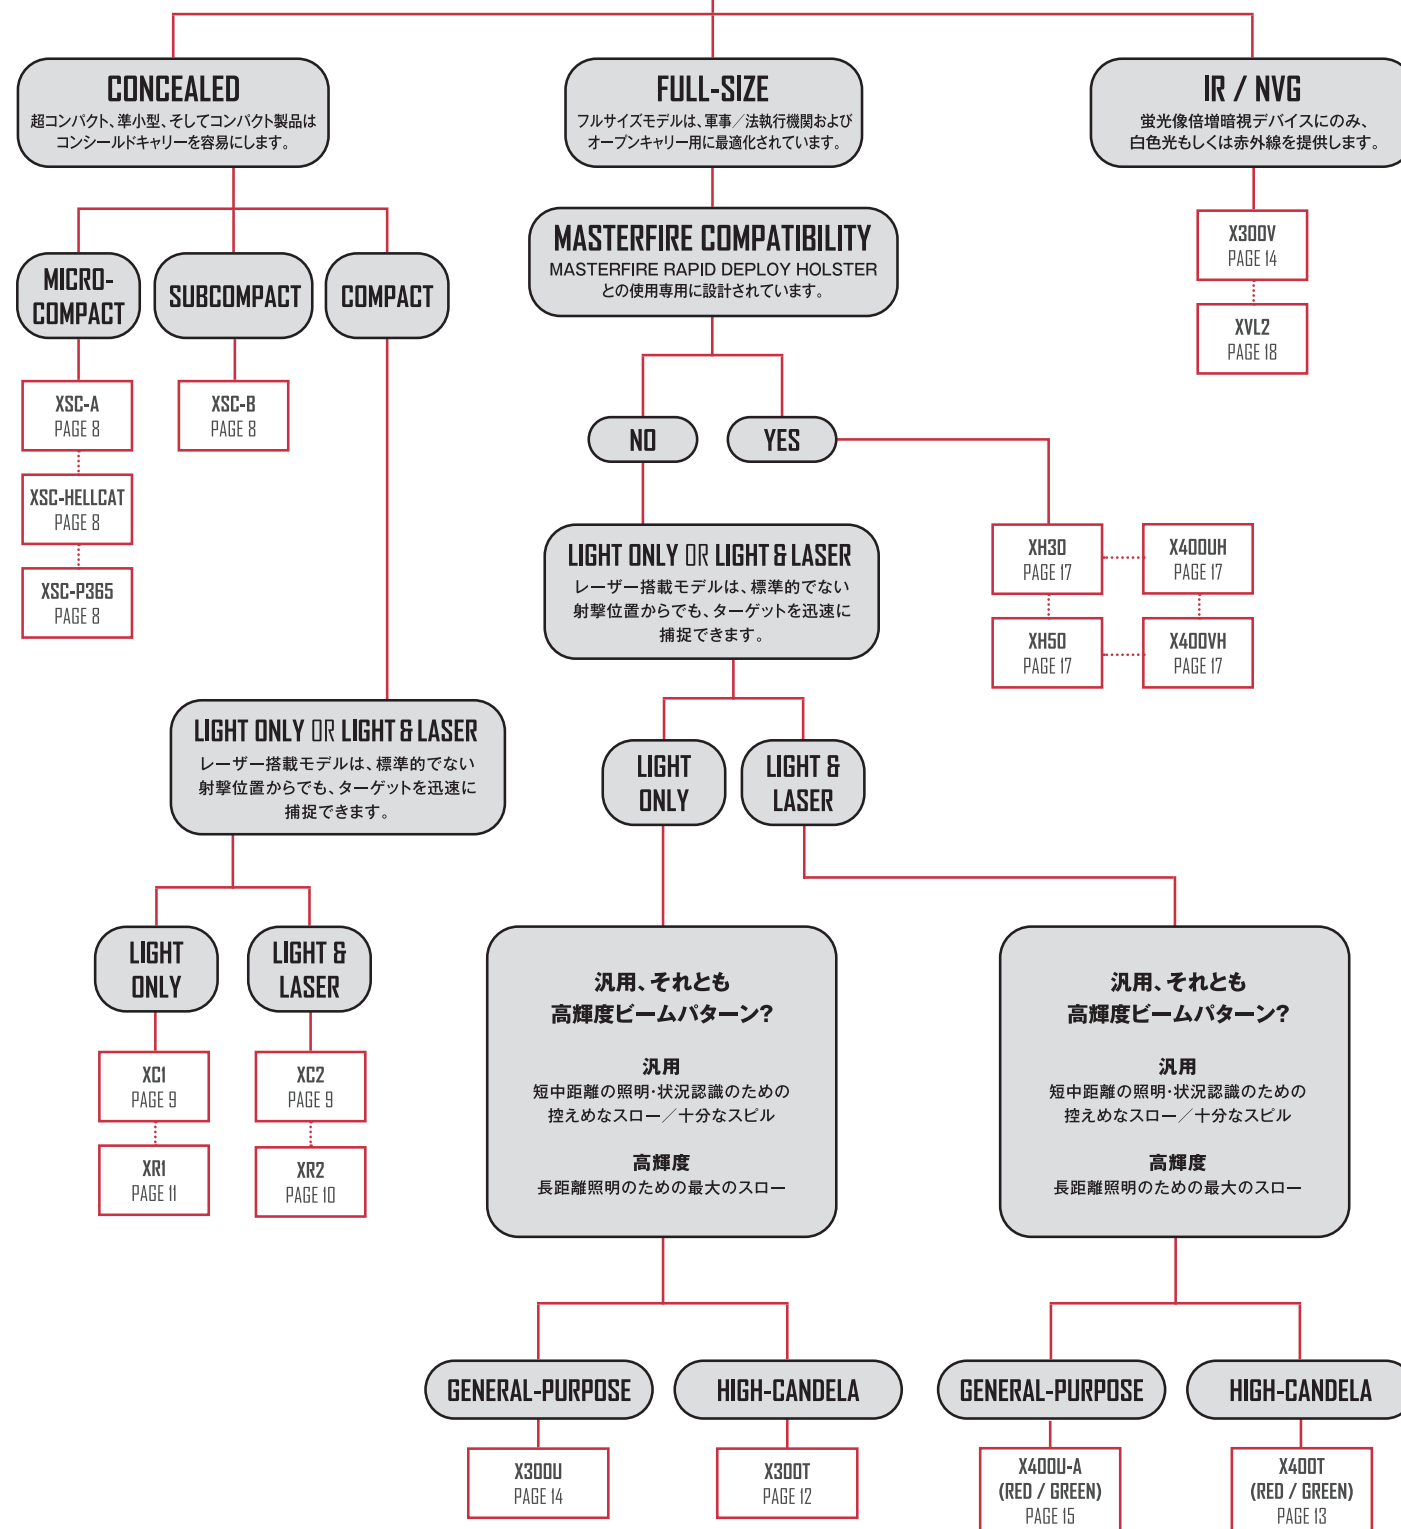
CONCEALED
超コンパクト、準小型、そしてコンパクト製品はコンシールドキャリーを容易にします。

FULL-SIZE
フルサイズモデルは、軍事／法執行機関およびオープンキャリー用に最適化されています。

IR / NVG
蛍光像倍増暗視デバイスにのみ、白色光もしくは赤外線を提供します。

X300V
PAGE 14

XVL2
PAGE 18

MICRO-COMPACT

SUBCOMPACT

COMPACT

MASTERFIRE COMPATIBILITY
MASTERFIRE RAPID DEPLOY HOLSTER との使用専用に設計されています。

XSC-A
PAGE 8

XSC-HELLCAT
PAGE 8

XSC-P365
PAGE 8

XSC-B
PAGE 8

NO

YES

LIGHT ONLY OR LIGHT & LASER
レーザー搭載モデルは、標準的でない射撃位置からでも、ターゲットを迅速に捕捉できます。

XH30
PAGE 17

X400UH
PAGE 17

XH50
PAGE 17

X400VH
PAGE 17

LIGHT ONLY

LIGHT & LASER

LIGHT ONLY OR LIGHT & LASER
レーザー搭載モデルは、標準的でない射撃位置からでも、ターゲットを迅速に捕捉できます。

LIGHT ONLY

LIGHT & LASER

XC1
PAGE 9

XR1
PAGE 11

XC2
PAGE 9

XR2
PAGE 10

汎用、それとも
高輝度ビームパターン?

汎用
短中距離の照明·状況認識のための控えめなスロー／十分なスピル

高輝度
長距離照明のための最大のスロー

汎用、それとも
高輝度ビームパターン?

汎用
短中距離の照明·状況認識のための控えめなスロー／十分なスピル

高輝度
長距離照明のための最大のスロー

GENERAL-PURPOSE

HIGH-CANDELA

GENERAL-PURPOSE

HIGH-CANDELA

X300U
PAGE 14

X300T
PAGE 12

X400U-A
(RED / GREEN)
PAGE 15

X400T
(RED / GREEN)
PAGE 13